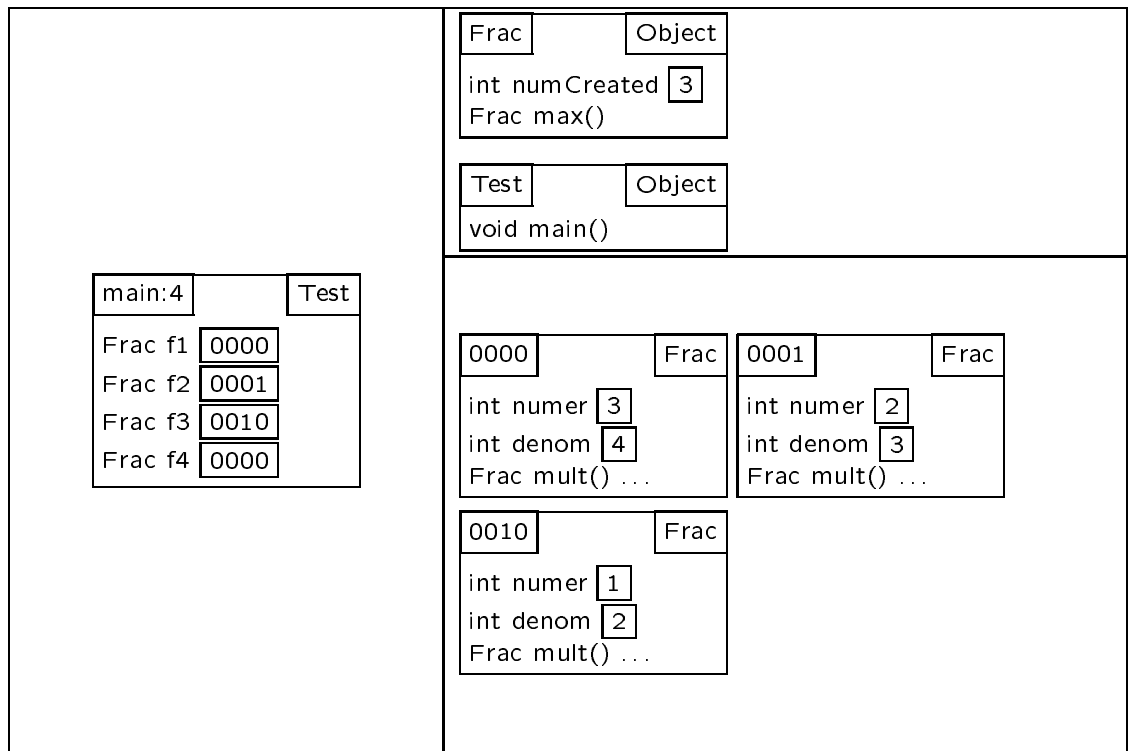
main:4
Test
Frac f1 0000
Frac f2 0001
Frac f3 0010
Frac f4 0000

Frac
Object
int numCreated 3
Frac max()

Test
Object
void main()

0000
Frac
int numer 3
int denom 4
Frac mult() ...

0001
Frac
int numer 2
int denom 3
Frac mult() ...

0010
Frac
int numer 1
int denom 2
Frac mult() ...